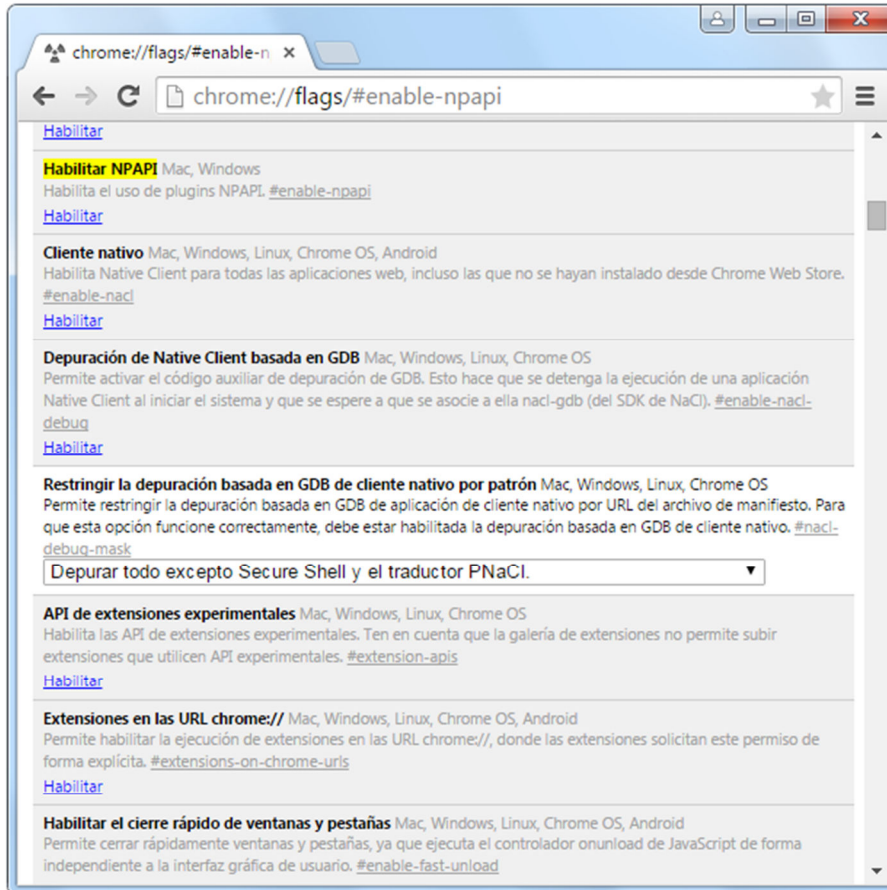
chrome://flags/#enable-n ×

chrome://flags/#enable-npapi

Habilitar

Habilitar NPAPI Mac, Windows
Habilita el uso de plugins NPAPI. #enable-npapi
Habilitar

Cliente nativo Mac, Windows, Linux, Chrome OS, Android
Habilita Native Client para todas las aplicaciones web, incluso las que no se hayan instalado desde Chrome Web Store. #enable-nacl
Habilitar

Depuración de Native Client basada en GDB Mac, Windows, Linux, Chrome OS
Permite activar el código auxiliar de depuración de GDB. Esto hace que se detenga la ejecución de una aplicación Native Client al iniciar el sistema y que se espere a que se asocie a ella nacl-gdb (del SDK de NaCl). #enable-nacl-debug
Habilitar

Restringir la depuración basada en GDB de cliente nativo por patrón Mac, Windows, Linux, Chrome OS
Permite restringir la depuración basada en GDB de aplicación de cliente nativo por URL del archivo de manifiesto. Para que esta opción funcione correctamente, debe estar habilitada la depuración basada en GDB de cliente nativo. #nacl-debug-mask
Depurar todo excepto Secure Shell y el traductor PNaCl.

API de extensiones experimentales Mac, Windows, Linux, Chrome OS
Habilita las API de extensiones experimentales. Ten en cuenta que la galería de extensiones no permite subir extensiones que utilicen API experimentales. #extension-apis
Habilitar

Extensiones en las URL chrome:// Mac, Windows, Linux, Chrome OS, Android
Permite habilitar la ejecución de extensiones en las URL chrome://, donde las extensiones solicitan este permiso de forma explícita. #extensions-on-chrome-urls
Habilitar

Habilitar el cierre rápido de ventanas y pestañas Mac, Windows, Linux, Chrome OS, Android
Permite cerrar rápidamente ventanas y pestañas, ya que ejecuta el controlador onunload de JavaScript de forma independiente a la interfaz gráfica de usuario. #enable-fast-unload